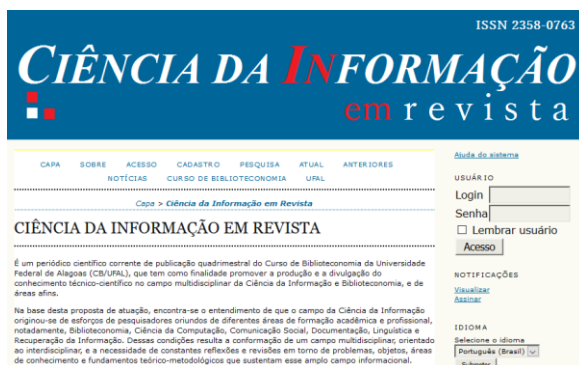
ISSN 2358-0763

CIÊNCIA DA INFORMAÇÃO em revista

CAPA SOBRE ACESSO CADASTRO PESQUISA ATUAL ANTERIORES NOTÍCIAS CURSO DE BIBLIOTECONOMIA UFAL

Capa > Ciência da Informação em Revista

CIÊNCIA DA INFORMAÇÃO EM REVISTA

É um periódico científico corrente de publicação quadrimestral do Curso de Biblioteconomia da Universidade Federal de Alagoas (CB/UFAL), que tem como finalidade promover a produção e a divulgação do conhecimento técnico-científico no campo multidisciplinar da Ciência da Informação e Biblioteconomia, e de áreas afins.

Na base desta proposta de atuação, encontra-se o entendimento de que o campo da Ciência da Informação originou-se de esforços de pesquisadores oriundos de diferentes áreas de formação acadêmica e profissional, notadamente, Biblioteconomia, Ciência da Computação, Comunicação Social, Documentação, Linguística e Recuperação da Informação. Dessas condições resulta a conformação de um campo multidisciplinar, orientado ao interdisciplinar, e a necessidade de constantes reflexões e revisões em torno de problemas, objetos, áreas de conhecimento e fundamentos teórico-metodológicos que sustentam esse amplo campo informacional.

Ajuda do sistema

USUÁRIO
Login
Senha
Lembrar usuário
Acesso

NOTIFICAÇÕES
Visualizar
Assinar

IDIOMA
Selecione o idioma
Português (Brasil)
Submeter